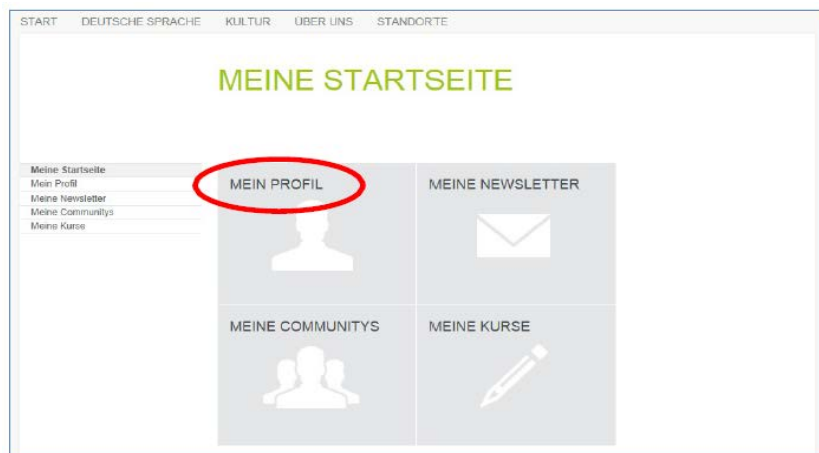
START DEUTSCHE SPRACHE KULTUR ÜBER UNS STANDORTE

MEINE STARTSEITE

Meine Startseite
Mein Profil
Meine Newsletter
Meine Communitys
Meine Kurse

MEIN PROFIL

MEINE NEWSLETTER

MEINE COMMUNITYS

MEINE KURSE